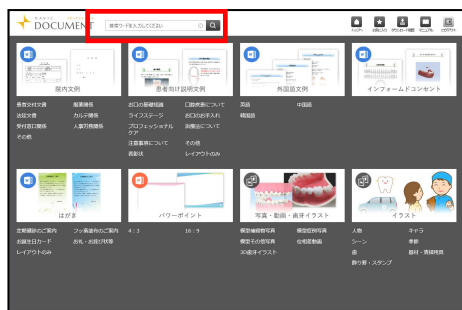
DOCUMENT

検索ワードを入力してください

トップページ　お気に入り　ダウンロード履歴　マニュアル　ログアウト

院内文例
患者向け説明文例
外国語文例
インフォームドコンセント

患者対応文書
施設掲示
受付窓口業務
その他
報連相
カルテ関係
人事労務関係

お口の基礎知識
ライフステージ
プロフェッショナルケア
注意事項について
表彰状
口腔疾患について
お口のお手入れ
治療法について
その他
レイアウトのみ

英語
韓国語
中国語

はがき
パワーポイント
写真・動画・歯牙イラスト
イラスト

定期健診のご案内
お誕生日カード
レイアウトのみ
フッ素塗布のご案内
お礼・お見舞状等

4：3
16：9

模型歯根管写真
模型その他写真
3D歯牙イラスト
模型症例写真
住宅歯動画

人物
シーン
歯
飾り罫・スタンプ
キャラ
季節
器材・素材見本